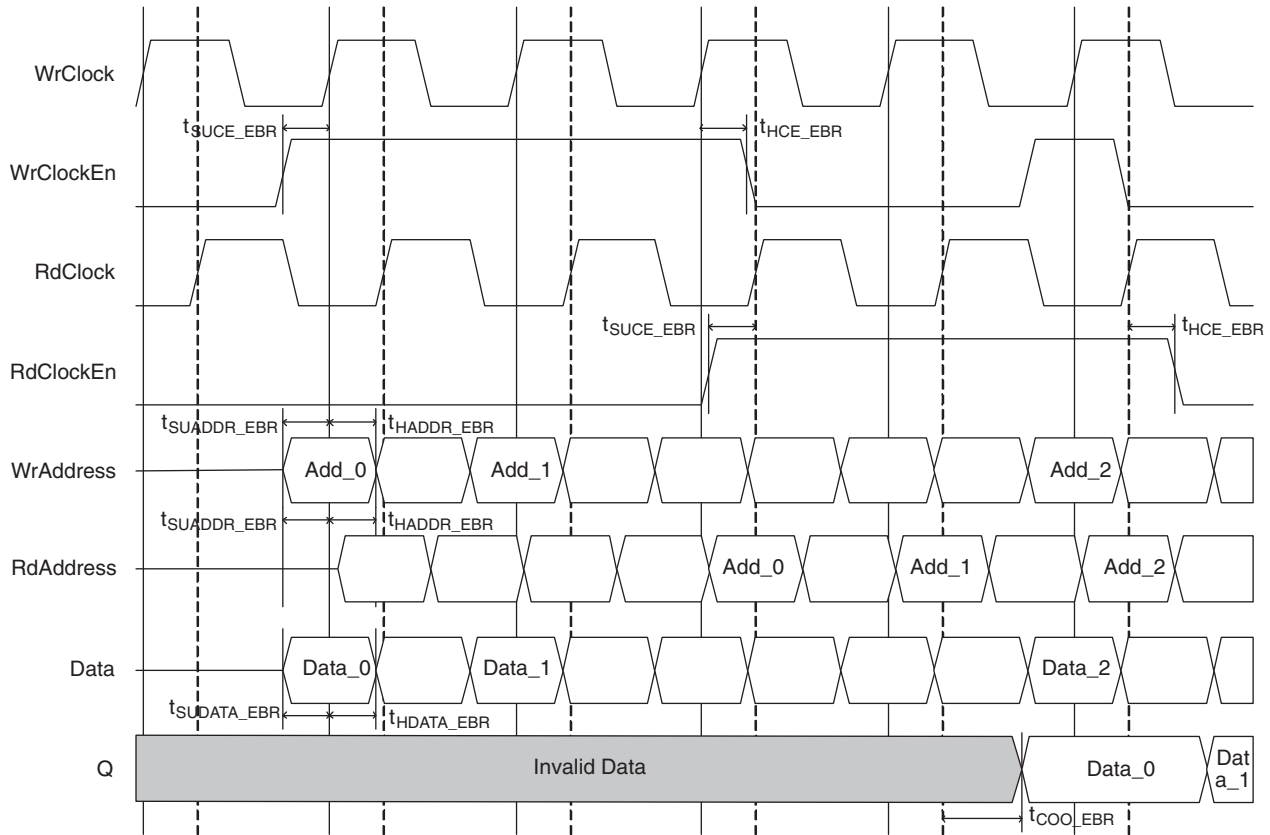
WrClock

$t_{SUCE\_EBR}$

$t_{HCE\_EBR}$

WrClockEn

RdClock

$t_{SUCE\_EBR}$

$t_{HCE\_EBR}$

RdClockEn

$t_{SUADDR\_EBR}$

$t_{HADDR\_EBR}$

WrAddress

Add_0

Add_1

Add_2

$t_{SUADDR\_EBR}$

$t_{HADDR\_EBR}$

RdAddress

Add_0

Add_1

Add_2

Data

Data_0

Data_1

Data_2

$t_{SUDATA\_EBR}$

$t_{HDATA\_EBR}$

Q

Invalid Data

Data_0

Dat a_1

$t_{COO\_EBR}$